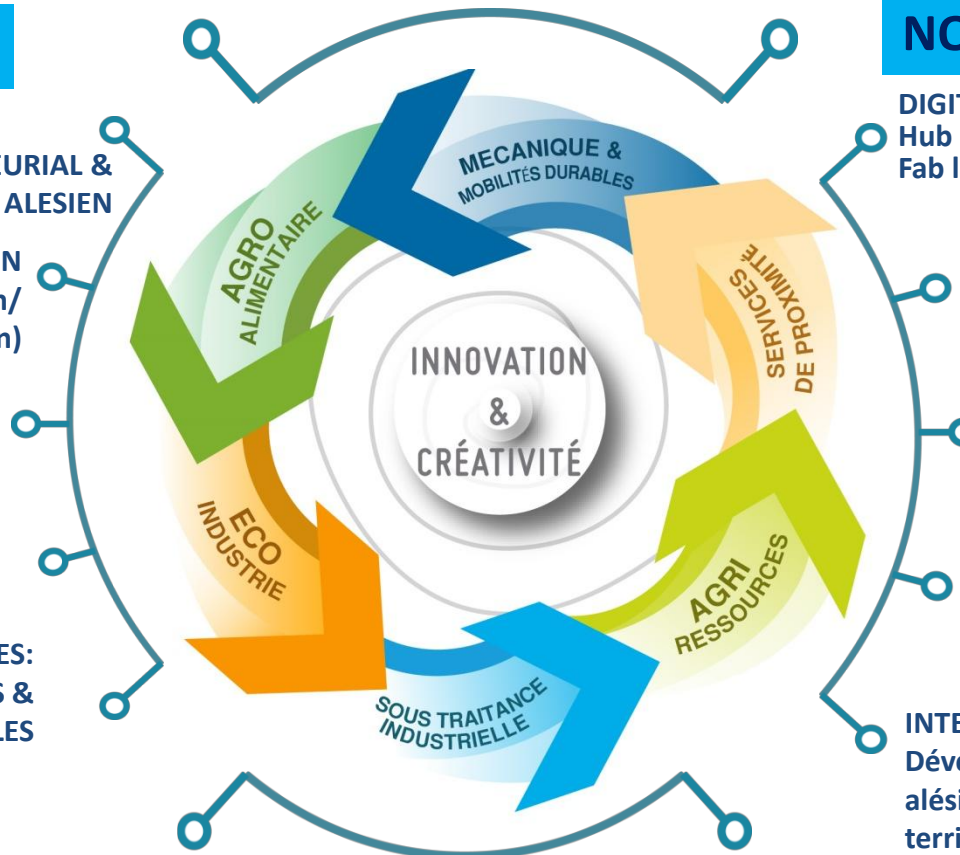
NO

DIGIT
Hub
Fab l

EURIAL &
ALESIEN

N
n/
n)

ES:
S &
LES

MECANIQUE &
MOBILITÉS DURABLES

AGRO
ALIMENTAIRE

SERVICES
DE PROXIMITÉ

INNOVATION
&
CRÉATIVITÉ

ECO
INDUSTRIE

AGRI
RESSOURCES

SOUS TRAITANCE
INDUSTRIELLE

INTE
Déve
alési
terri